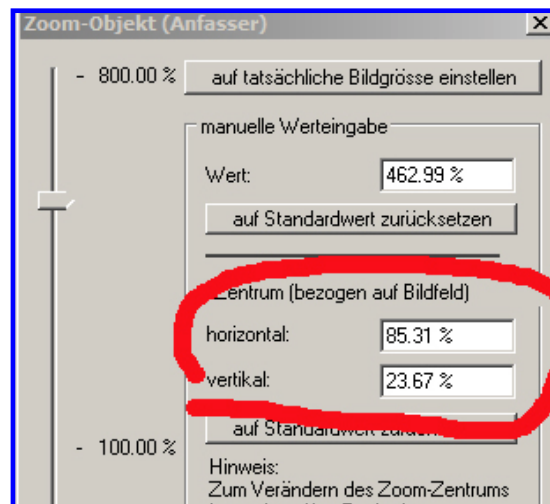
Zoom-Objekt (Anfasser)

- 800.00 %

auf tatsächliche Bildgrösse einstellen

manuelle Werteingabe

Wert: 462.99 %

auf Standardwert zurücksetzen

Zentrum (bezogen auf Bildfeld)

horizontal: 85.31 %

vertikal: 23.67 %

auf Standardwert zur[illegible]

- 100.00 %

Hinweis:
Zum Verändern des Zoom-Zentrums